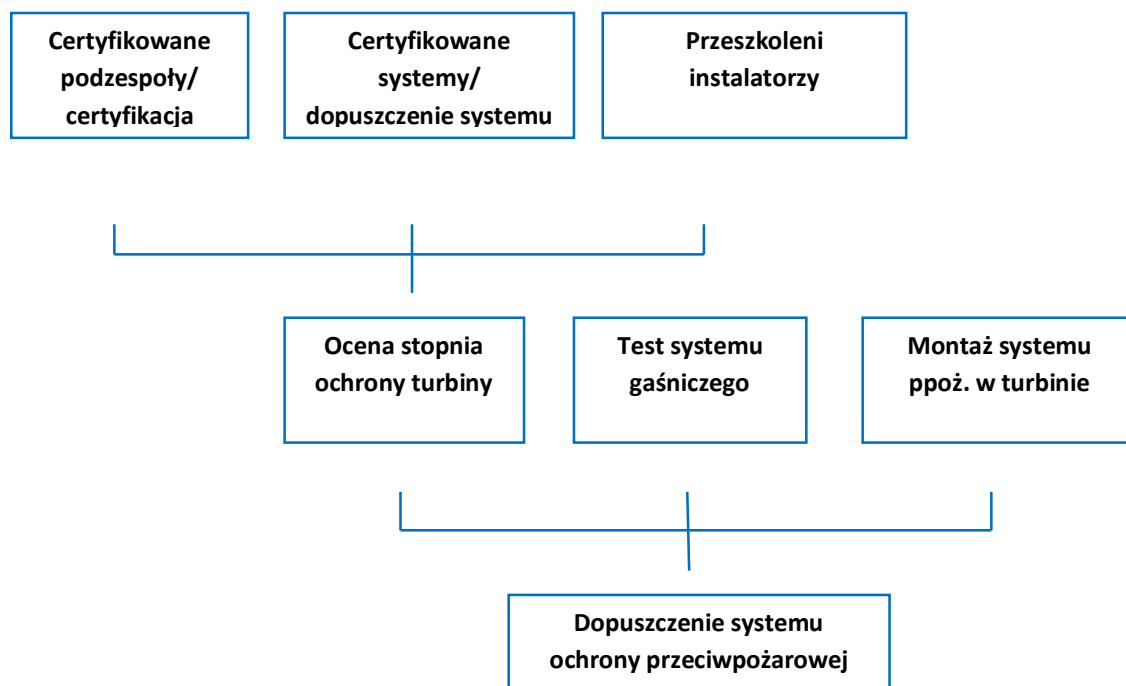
Certyfikowane podzespoły/ certyfikacja

Certyfikowane systemy/ dopuszczenie systemu

Przeszkoleni instalatorzy

Ocena stopnia ochrony turbiny

Test systemu gaśniczego

Montaż systemu ppoż. w turbinie

Dopuszczenie systemu ochrony przeciwpożarowej